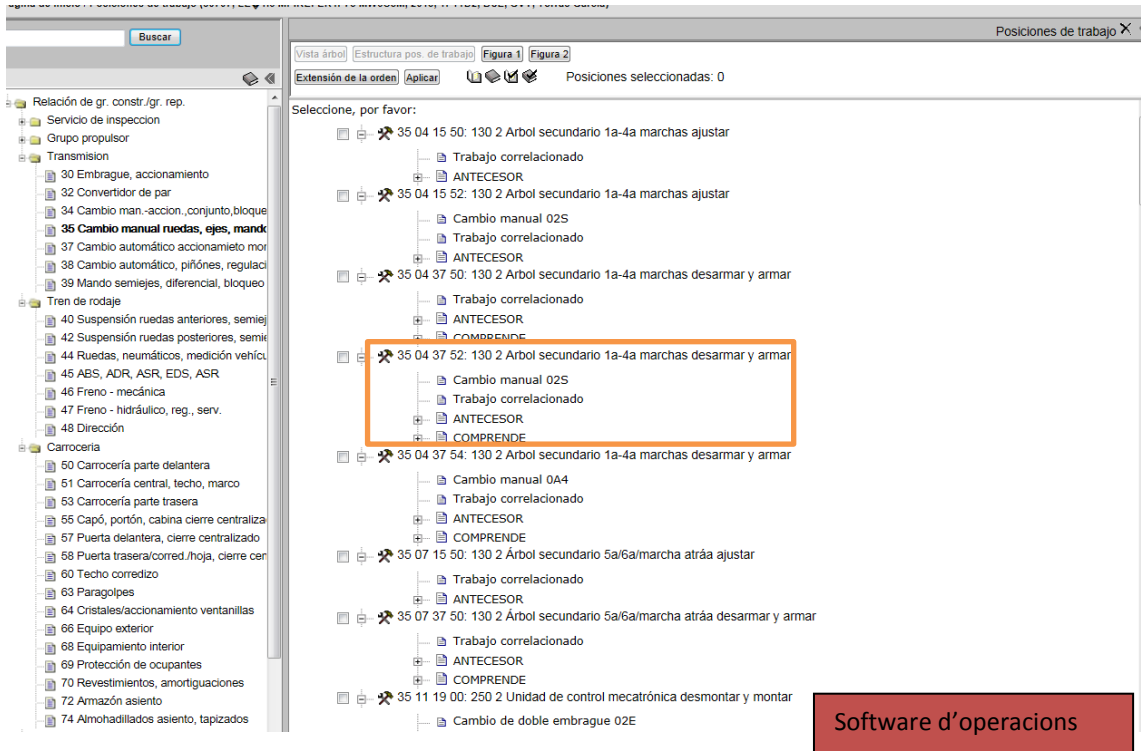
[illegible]

Buscar

Posiciones de trabajo

Vista árbol | Estructura pos. de trabajo | Figura 1 | Figura 2

Extensión de la orden | Aplicar | Posiciones seleccionadas: 0

Relación de gr. constr./gr. rep.
Servicio de inspeccion
Grupo propulsor
Transmision
30 Embrague, accionamiento
32 Convertidor de par
34 Cambio man.-accion.,conjunto,bloque
35 Cambio manual ruedas, ejes, mando
37 Cambio automático accionamiento mo
38 Cambio automático, piñones, regulaci
39 Mando semiejes, diferencial, bloqueo
Tren de rodaje
40 Suspensión ruedas anteriores, semiej
42 Suspensión ruedas posteriores, semie
44 Ruedas, neumáticos, medición vehícu
45 ABS, ADR, ASR, EDS, ASR
46 Freno - mecánica
47 Freno - hidráulico, reg., serv.
48 Dirección
Carroceria
50 Carrocería parte delantera
51 Carrocería central, techo, marco
53 Carrocería parte trasera
55 Capó, portón, cabina cierre centraliza
57 Puerta delantera, cierre centralizado
58 Puerta trasera/corred./hoja, cierre cen
60 Techo corredizo
63 Paragolpes
64 Cristales/accionamiento ventanillas
66 Equipo exterior
68 Equipamiento interior
69 Protección de ocupantes
70 Revestimientos, amortiguaciones
72 Armazón asiento
74 Almohadillados asiento, tapizados

Seleccione, por favor:
35 04 15 50: 130 2 Arbol secundario 1a-4a marchas ajustar
Trabajo correlacionado
ANTECESOR
35 04 15 52: 130 2 Arbol secundario 1a-4a marchas ajustar
Cambio manual 02S
Trabajo correlacionado
ANTECESOR
35 04 37 50: 130 2 Arbol secundario 1a-4a marchas desarmar y armar
Trabajo correlacionado
ANTECESOR
COMPRENDE
35 04 37 52: 130 2 Arbol secundario 1a-4a marchas desarmar y armar
Cambio manual 02S
Trabajo correlacionado
ANTECESOR
COMPRENDE
35 04 37 54: 130 2 Arbol secundario 1a-4a marchas desarmar y armar
Cambio manual 0A4
Trabajo correlacionado
ANTECESOR
COMPRENDE
35 07 15 50: 130 2 Árbol secundario 5a/6a/marcha atráa ajustar
Trabajo correlacionado
ANTECESOR
35 07 37 50: 130 2 Árbol secundario 5a/6a/marcha atráa desarmar y armar
Trabajo correlacionado
ANTECESOR
COMPRENDE
35 11 19 00: 250 2 Unidad de control mecatrónica desmontar y montar
Cambio de doble embrague 02E

Software d’operacions